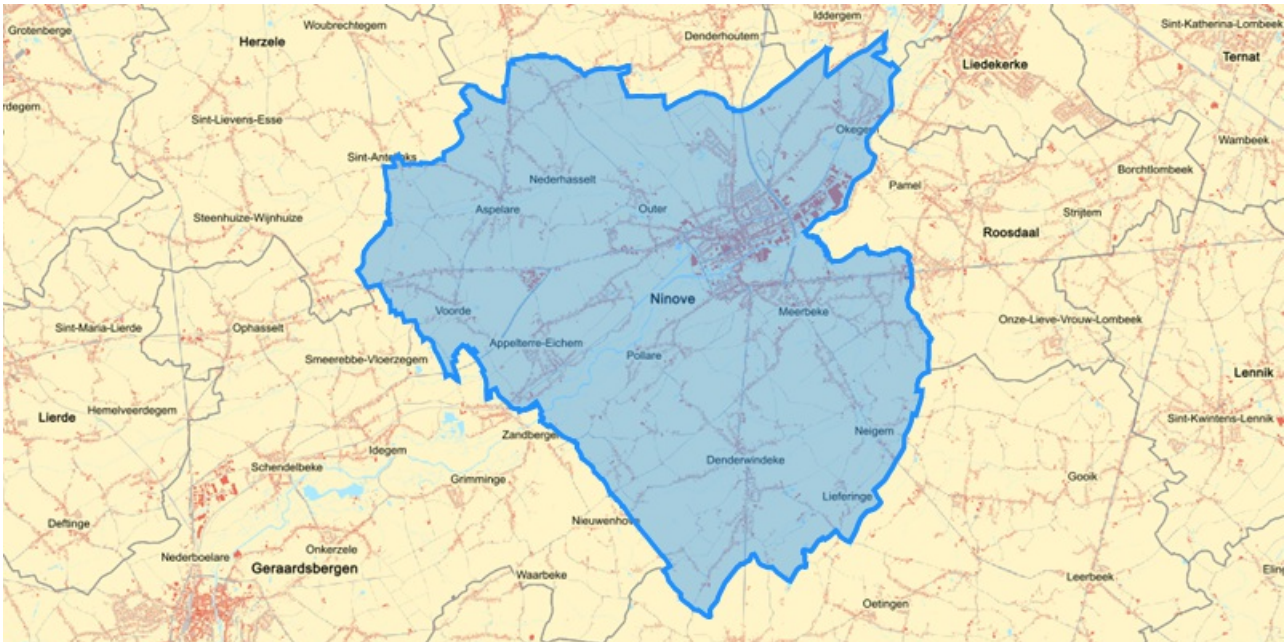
Grotenberge
Herzele
Woubrechtegem
Iddergem
Denderhoutem
Sint-Katherina-Lombeek
Ternat
Liedekerke
rdegem
Sint-Lievens-Esse
Okegem
Wambeek
Sint-Antelinks
Nederhasselt
Pamel
Borchtlombeek
Aspelare
Outer
Strijtem
Steenhuize-Wijnhuize
Roosdaal
Ninove
Voorde
Meerbeke
Sint-Maria-Lierde
Ophasselt
Onze-Lieve-Vrouw-Lombeek
Appelterre-Eichem
Smeerebbe-Vloerzegem
Pollare
Lennik
Lierde
Hemelveerdegem
Zandbergen
Neigem
Sint-Kwintens-Lennik
Idegem
Schendelbeke
Denderwindeke
Grimminge
Gooik
Lieferinge
Deftinge
Nieuwenhove
Nederboelare
Onkerzele
Geraardsbergen
Waarbeke
Leerbeek
Oetingen
Elin